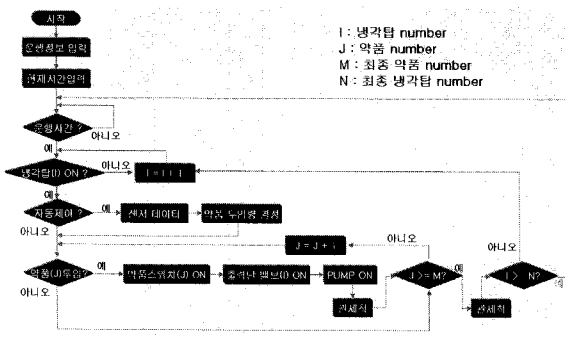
시작

운전정보 입력

현재시간입력

I : 냉각탑 number
J : 약품 number
M : 최종 약품 number
N : 최종 냉각탑 number

운행시간 ?

아니오

예

냉각탑(I) ON ?

아니오

I = I + 1

예

자동제어 ?

예

센서 데이터

약품 투입량 결정

아니오

J = J + 1

아니오

아니오

약품(J)투입?

예

약품스위치(J) ON

출력단 밸브(I) ON

PUMP ON

J >= M?

예

I > N?

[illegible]

아니오

관세척

관세척